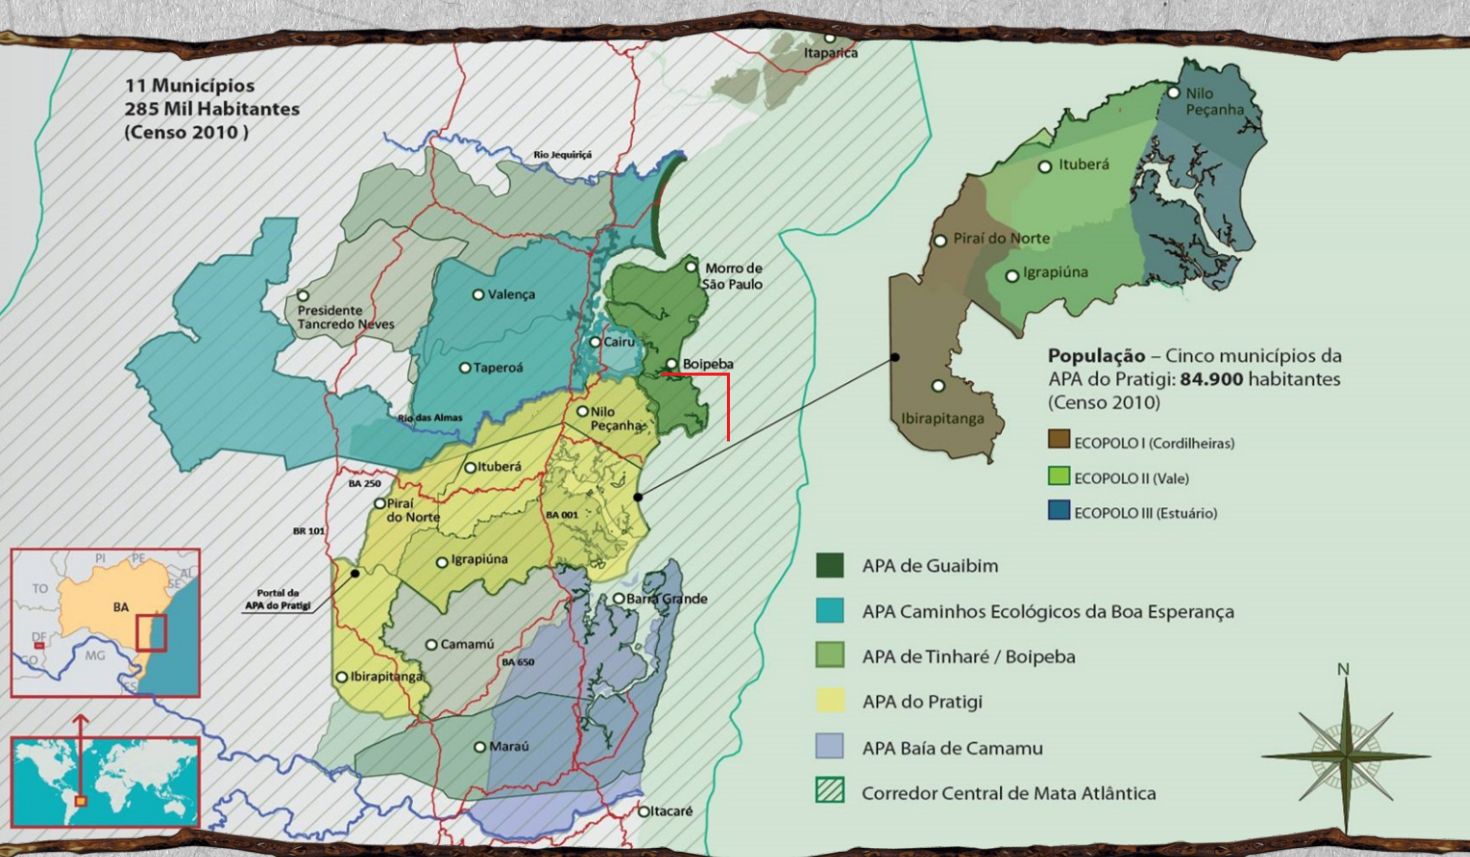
11 Municípios
285 Mil Habitantes
(Censo 2010 )

Itaparica
Rio Jequiriçá
Morro de São Paulo
Presidente Tancredo Neves
Valença
Taperoá
Cairu
Boipeba
Rio das Almas
Nilo Peçanha
Ituberá
BA 250
Piraí do Norte
BA 001
BR 101
Igrapiúna
Portal da APA do Pratigi
Barra Grande
Camamú
BA 650
Ibirapitanga
Maraú
Itacaré

PI PE
TO
BA
AL
SE
DF
GO
MG
ES

Nilo Peçanha
Ituberá
Piraí do Norte
Igrapiúna
Ibirapitanga

População – Cinco municípios da APA do Pratigi: 84.900 habitantes (Censo 2010)

ECOPOLO I (Cordilheiras)
ECOPOLO II (Vale)
ECOPOLO III (Estuário)

APA de Guaibim
APA Caminhos Ecológicos da Boa Esperança
APA de Tinharé / Boipeba
APA do Pratigi
APA Baía de Camamu
Corredor Central de Mata Atlântica

N